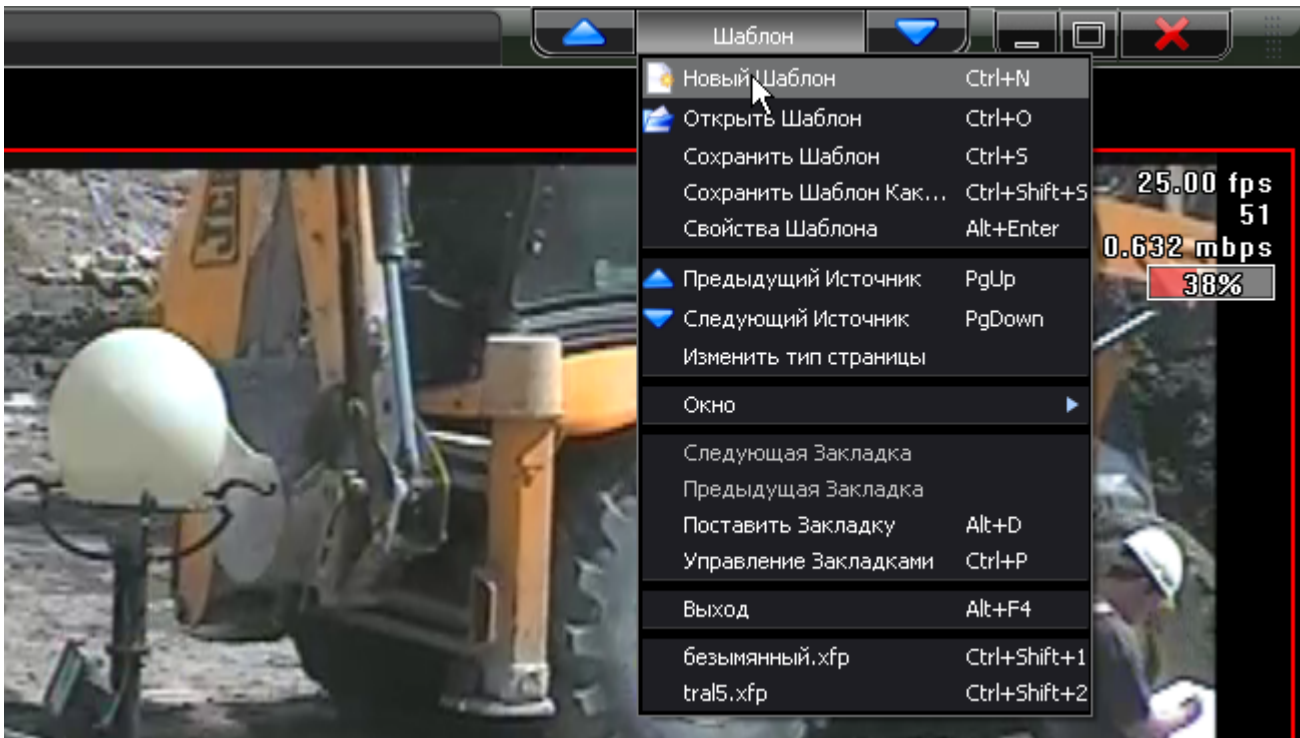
Шаблон

Новый Шаблон Ctrl+N
Открыть Шаблон Ctrl+O
Сохранить Шаблон Ctrl+S
Сохранить Шаблон Как... Ctrl+Shift+S
Свойства Шаблона Alt+Enter

Предыдущий Источник PgUp
Следующий Источник PgDown
Изменить тип страницы

Окно

Следующая Закладка
Предыдущая Закладка
Поставить Закладку Alt+D
Управление Закладками Ctrl+P

Выход Alt+F4

безымянный.xfp Ctrl+Shift+1
tral5.xfp Ctrl+Shift+2

25.00 fps
51
0.632 mbps
38%